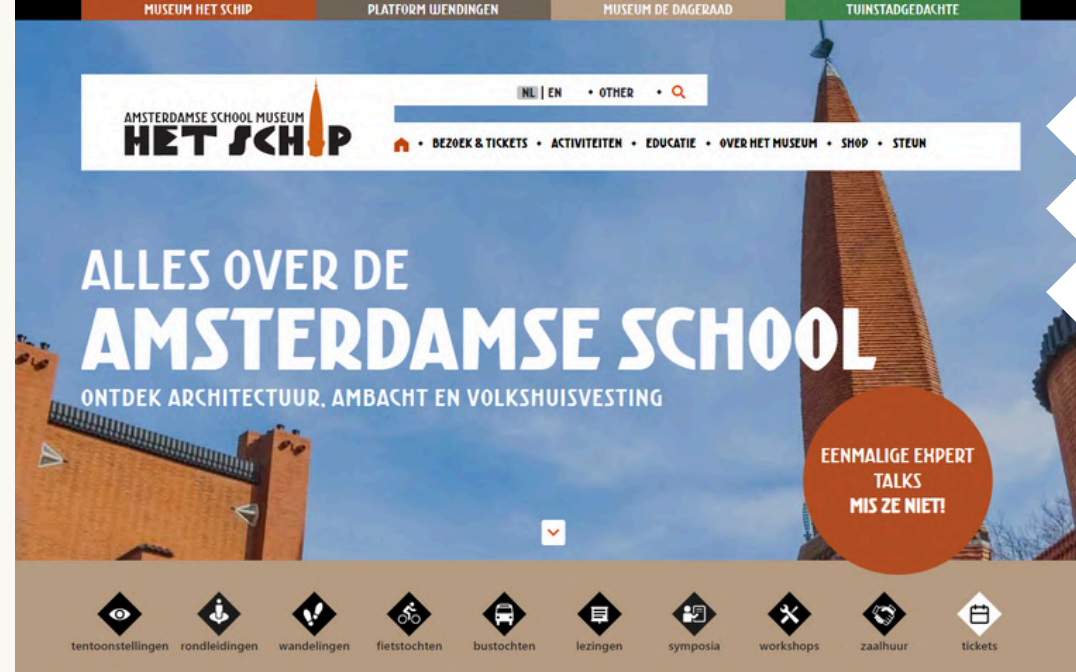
MUSEUM HET SCHIP
PLATFORM WENDINGEN
MUSEUM DE DAGERAAD
TUINSTADGEDACHTE

AMSTERDAMSE SCHOOL MUSEUM
HET SCHIP

NL | EN • OTHER •

• BEZOEK & TICKETS • ACTIVITEITEN • EDUCATIE • OVER HET MUSEUM • SHOP • STEUN

ALLES OVER DE
AMSTERDAMSE SCHOOL
ONTDEK ARCHITECTUUR, AMBACHT EN VOLKSHUISVESTING

EENMALIGE EXPERT TALKS
MIS ZE NIET!

tentoonstellingen
rondleidingen
wandelingen
fietstochten
bustochten
lezingen
symposia
workshops
zaalhuur
tickets